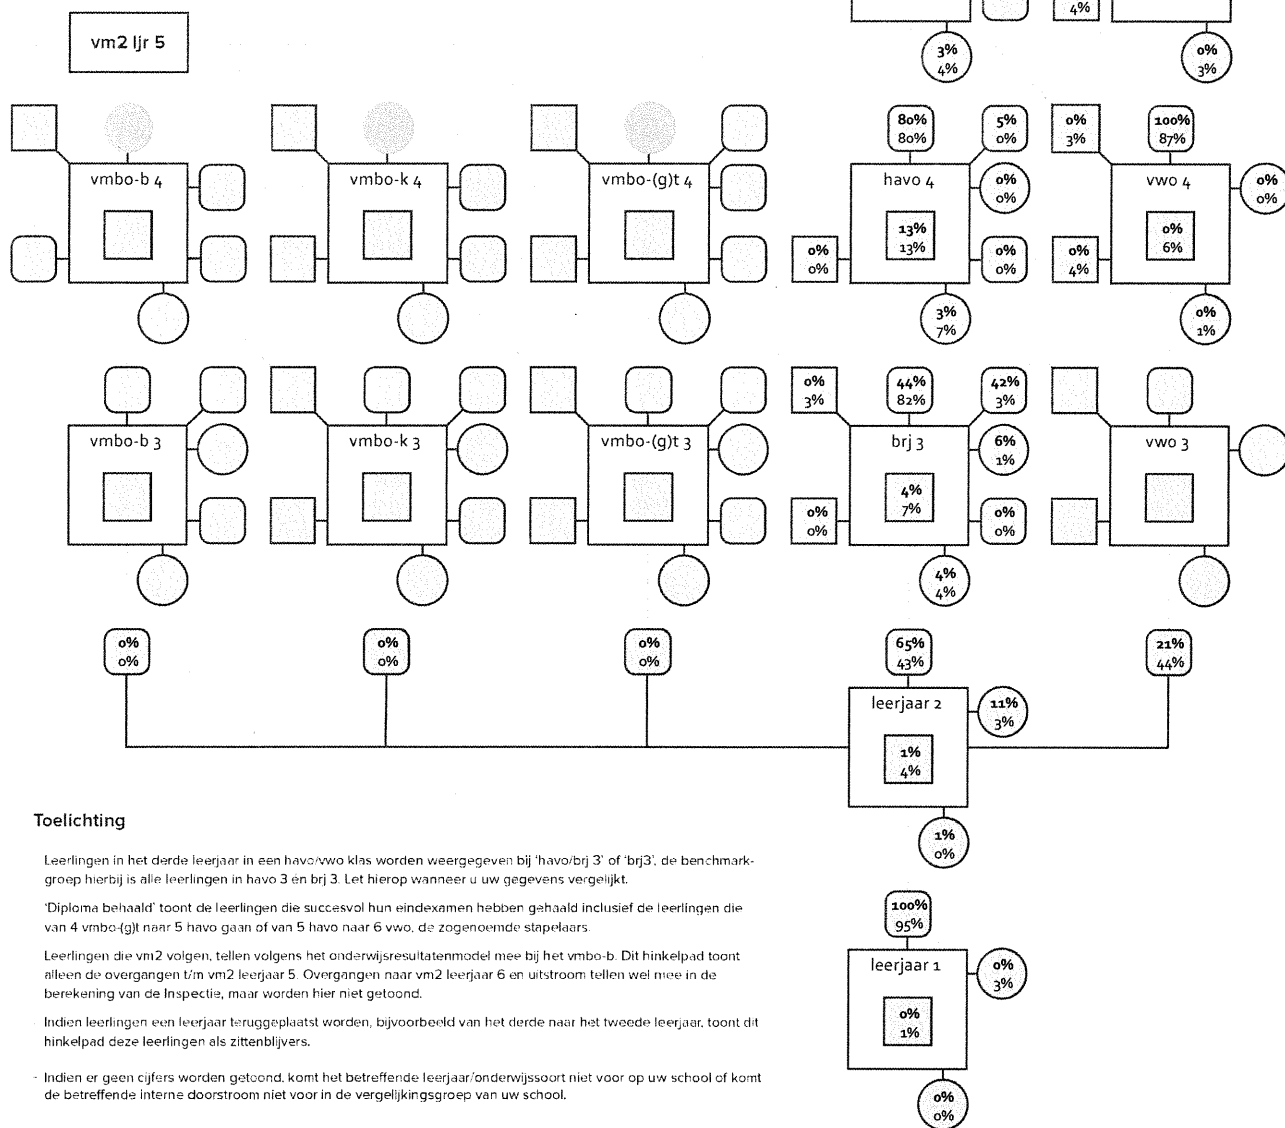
4%

3%
4%

0%
3%

vm2 ljr 5

vmbo-b 4

vmbo-k 4

vmbo-(g)t 4

80%
80%

5%
0%

havo 4

0%
0%

13%
13%

0%
0%

0%
0%

3%
7%

0%
3%

100%
87%

vwo 4

0%
0%

0%
6%

0%
4%

0%
1%

vmbo-b 3

vmbo-k 3

vmbo-(g)t 3

0%
3%

44%
82%

42%
3%

brj 3

6%
1%

4%
7%

0%
0%

0%
0%

4%
4%

vwo 3

0%
0%

0%
0%

0%
0%

65%
43%

21%
44%

leerjaar 2

11%
3%

1%
4%

1%
0%

Toelichting

Leerlingen in het derde leerjaar in een havo/vwo klas worden weergegeven bij 'havo/brj 3' of 'brj3', de benchmarkgroep hierbij is alle leerlingen in havo 3 en brj 3. Let hierop wanneer u uw gegevens vergelijkt.

'Diploma behaald' toont de leerlingen die succesvol hun eindexamen hebben gehaald inclusief de leerlingen die van 4 vmbo-(g)t naar 5 havo gaan of van 5 havo naar 6 vwo, de zogenoemde stapelaars.

Leerlingen die vm2 volgen, tellen volgens het onderwijsresultatenmodel mee bij het vmbo-b. Dit hinkelpad toont alleen de overgangen t/m vm2 leerjaar 5. Overgangen naar vm2 leerjaar 6 en uitstroom tellen wel mee in de berekening van de Inspectie, maar worden hier niet getoond.

Indien leerlingen een leerjaar teruggeplaatst worden, bijvoorbeeld van het derde naar het tweede leerjaar, toont dit hinkelpad deze leerlingen als zittenblijvers.

- Indien er geen cijfers worden getoond, komt het betreffende leerjaar/onderwijssoort niet voor op uw school of komt de betreffende interne doorstroom niet voor in de vergelijkingsgroep van uw school.

100%
95%

leerjaar 1

0%
3%

0%
1%

0%
0%